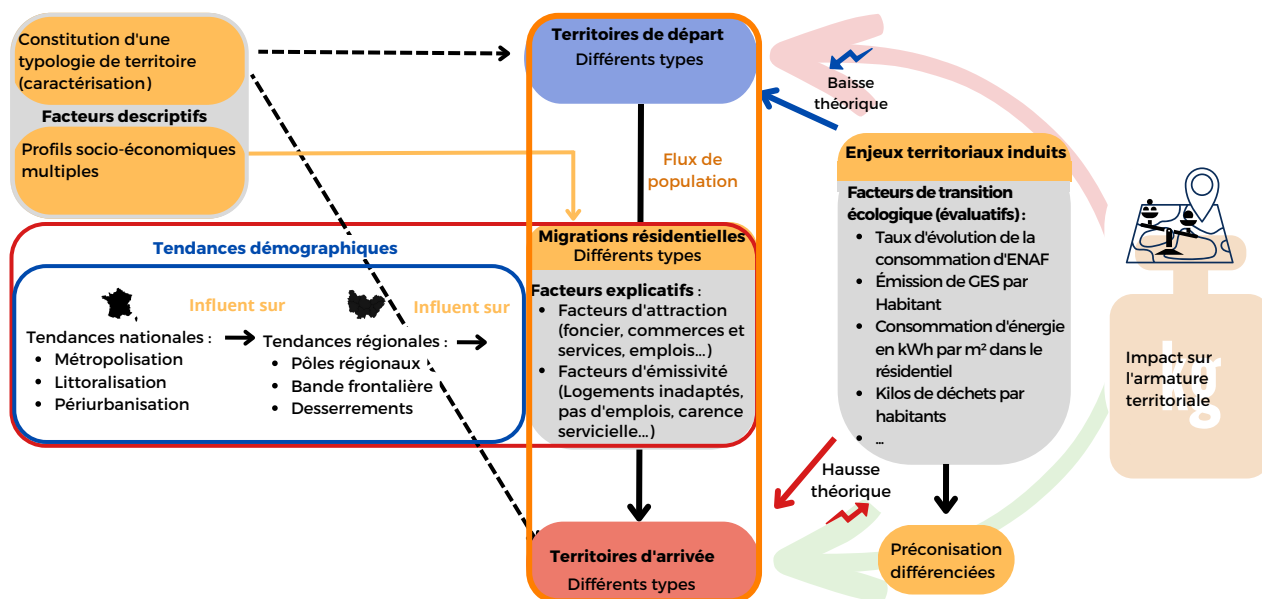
Constitution d'une typologie de territoire (caractérisation)

Facteurs descriptifs

Profils socio-économiques multiples

Territoires de départ
Différents types

Baisse théorique

Flux de population

Enjeux territoriaux induits

Facteurs de transition écologique (évaluatifs) :
- Taux d'évolution de la consommation d'ENAF
- Émission de GES par Habitant
- Consommation d'énergie en kWh par m² dans le résidentiel
- Kilos de déchets par habitants
- ...

Impact sur l'armature territoriale

kg

Tendances démographiques

Influent sur

Influent sur

Tendances nationales :
- Métropolisation
- Littoralisation
- Périurbanisation

Tendances régionales :
- Pôles régionaux
- Bande frontalière
- Desserrements

Migrations résidentielles
Différents types

Facteurs explicatifs :
- Facteurs d'attraction (foncier, commerces et services, emplois...)
- Facteurs d'émissivité (Logements inadaptés, pas d'emplois, carence servicielle...)

Hausse théorique

Territoires d'arrivée
Différents types

Préconisation différenciées